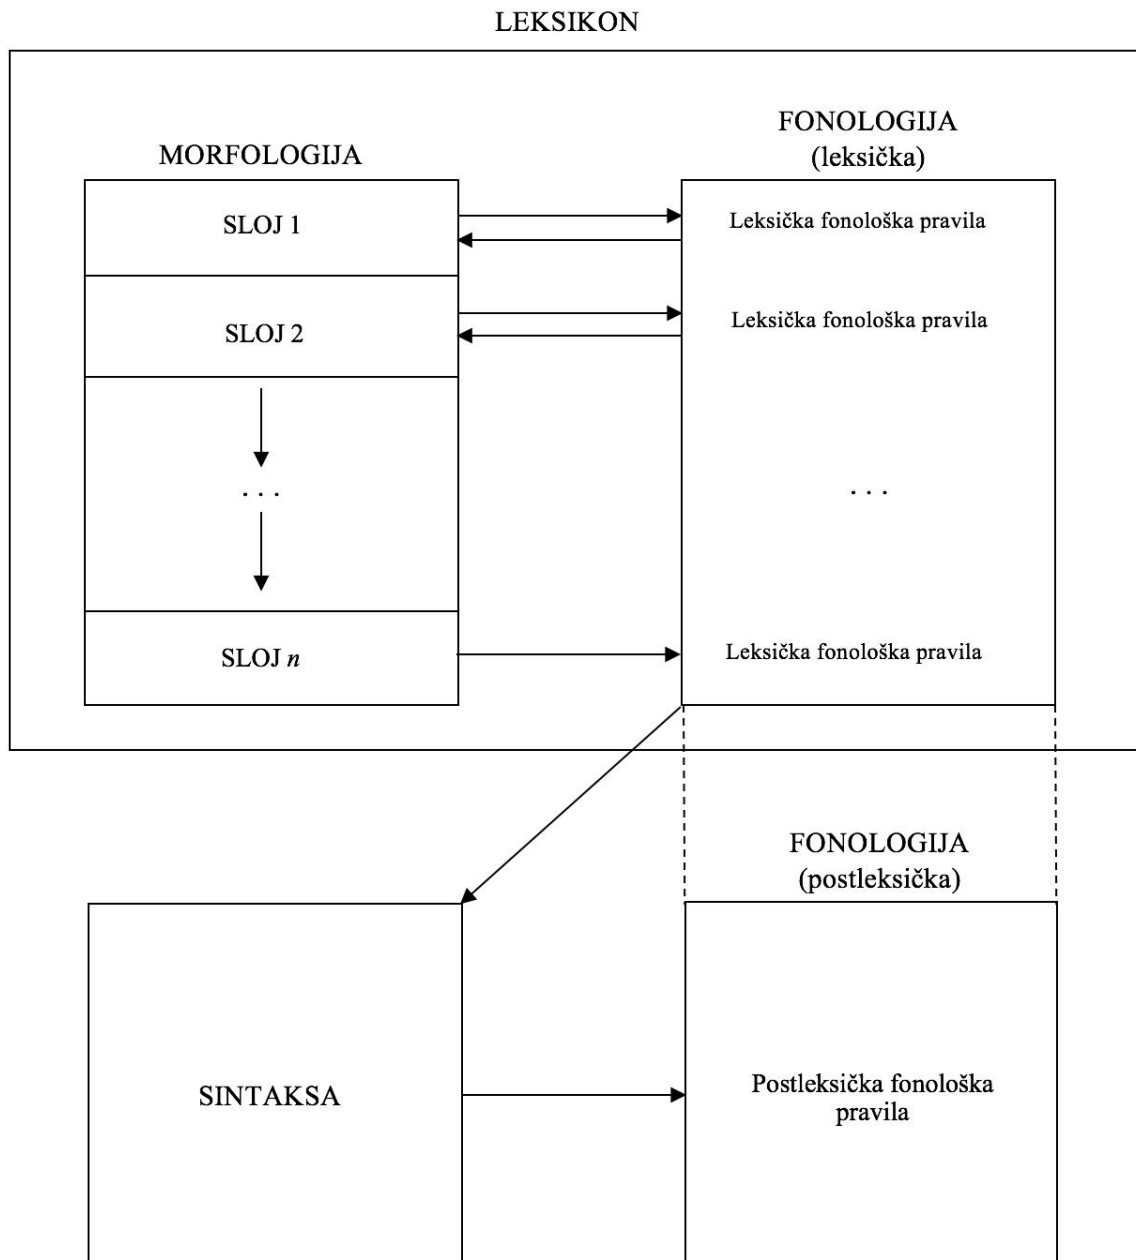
LEKSIKON

MORFOLOGIJA

FONOLOGIJA
(leksička)

SLOJ 1

Leksička fonološka pravila

SLOJ 2

Leksička fonološka pravila

. . .

. . .

SLOJ $n$

Leksička fonološka pravila

FONOLOGIJA
(postleksička)

SINTAKSA

Postleksička fonološka pravila